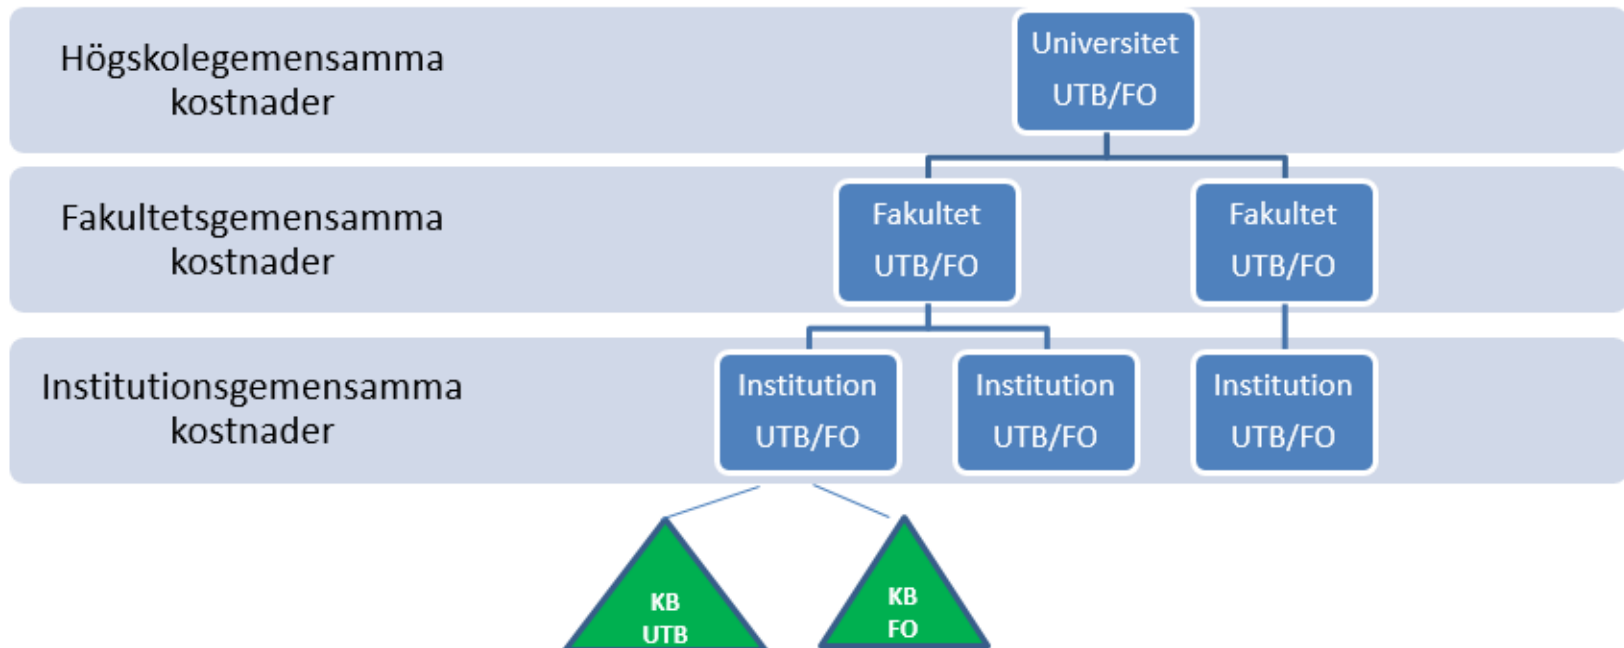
Högskolegemensamma kostnader

Universitet
UTB/FO

Fakultetsgemensamma kostnader

Fakultet
UTB/FO

Fakultet
UTB/FO

Institutionsgemensamma kostnader

Institution
UTB/FO

Institution
UTB/FO

Institution
UTB/FO

KB
UTB

KB
FO